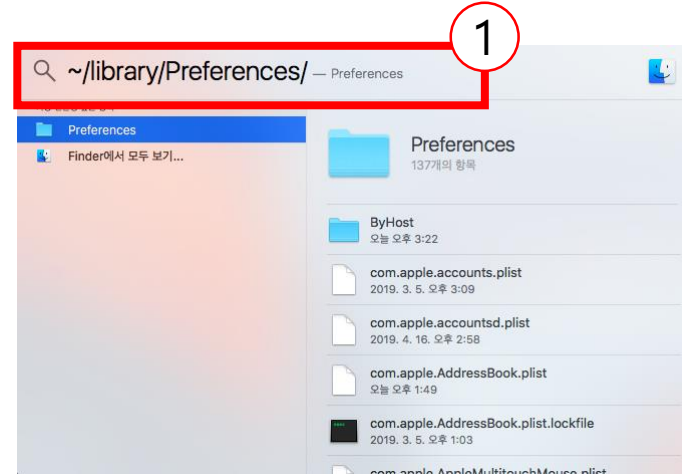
1

~/library/Preferences/ — Preferences

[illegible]

Preferences

Finder에서 모두 보기...

Preferences
137개의 항목

ByHost
오늘 오후 3:22

com.apple.accounts.plist
2019. 3. 5. 오후 3:09

com.apple.accountsd.plist
2019. 4. 16. 오후 2:58

com.apple.AddressBook.plist
오늘 오후 1:49

com.apple.AddressBook.plist.lockfile
2019. 3. 5. 오후 1:03

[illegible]